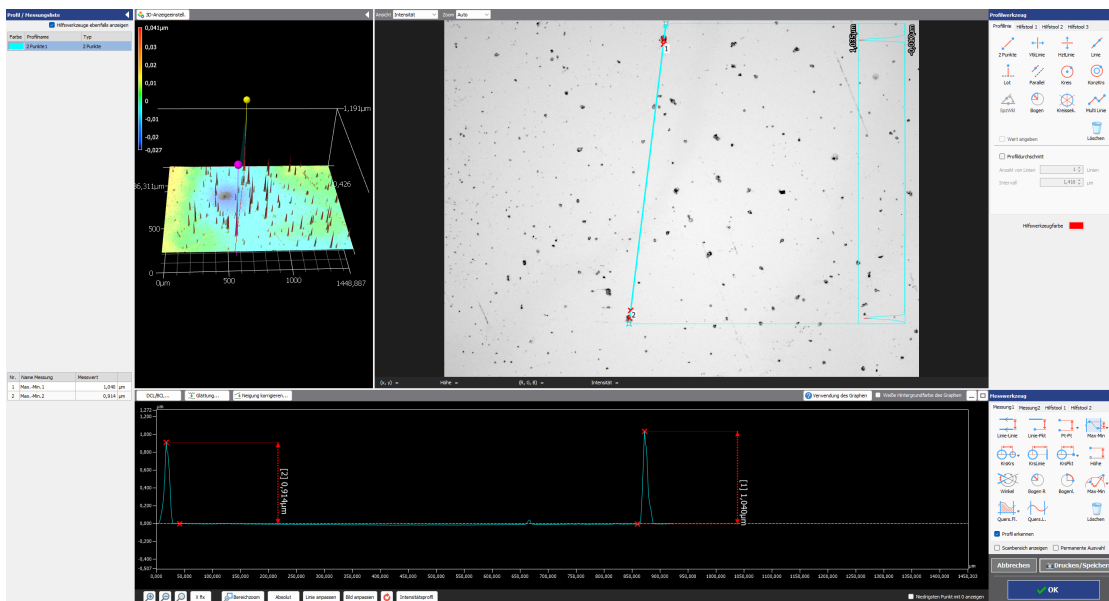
Profil / Messungsliste
Hilfswerkzeuge oberhalb anzeigen

| Farbe | Profilname | Typ |
|---|---|---|
| | 2 Punkte 1 | 2 Punkte |

| Nr. | Name Messung | Messwert | |
|---|---|---|---|
| 1 | Max.-Min.1 | 1,040 | µm |
| 2 | Max.-Min.2 | 0,914 | µm |

3D-Anzeigeansicht
0,041µm
0,03
0,02
0,01
0
-0,01
-0,02
-0,027
1,191µm
36,311µm
9,426
500
0
0µm
500
1000
1448,887

Ansicht Intensität
Zoom Auto
1
2
1,03µm
-0,955µm

(x, y)
Höhe
(R, G, B)
Intensität

Profilwerkzeug
Profillinie
Hilfstool 1
Hilfstool 2
Hilfstool 3
2 Punkte
Vtk.Linie
Hzt.Linie
Linie
Lot
Parallel
Kreis
Konzktrs
Spzwkl
Bogen
Kreissek.
Multi Line
Löschen
Wert angeben
Profildurchschnitt
Anzahl von Linien
1
Linien
Intervall
1,410
µm
Hilfswerkzeugfarbe

DCL/BCL...
Glättung...
Neigung korrigieren...
Verwendung des Graphen
Weiße Hintergrundfarbe des Graphen
µm
1,272
1,200
1,000
0,800
0,600
0,400
0,200
0,000
-0,200
-0,400
-0,507
[2] 0,914µm
[1] 1,040µm
0,000
50,000
100,000
150,000
200,000
250,000
300,000
350,000
400,000
450,000
500,000
550,000
600,000
650,000
700,000
750,000
800,000
850,000
900,000
950,000
1000,000
1050,000
1100,000
1150,000
1200,000
1250,000
1300,000
1350,000
1400,000
1410,303
µm
X fix
Berechnen
Absolut
Linie anpassen
Bild anpassen
Intensitätsprofil
Niedrigsten Punkt mit 0 anzeigen

Messwerkzeug
Messung1
Messung2
Hilfstool 1
Hilfstool 2
Linie-Linie
Linie-Pkt
Pt-Pt
Max-Min
KrsKrs
KrsLinie
KrsPkt
Höhe
Winkel
Bogen R
BogenL
Max-Min
Quers.Fl.
Quers.L.
Löschen
Profil erkennen
Scanbereich anzeigen
Permanente Auswahl
Abbrechen
Drucken/Speichern
OK